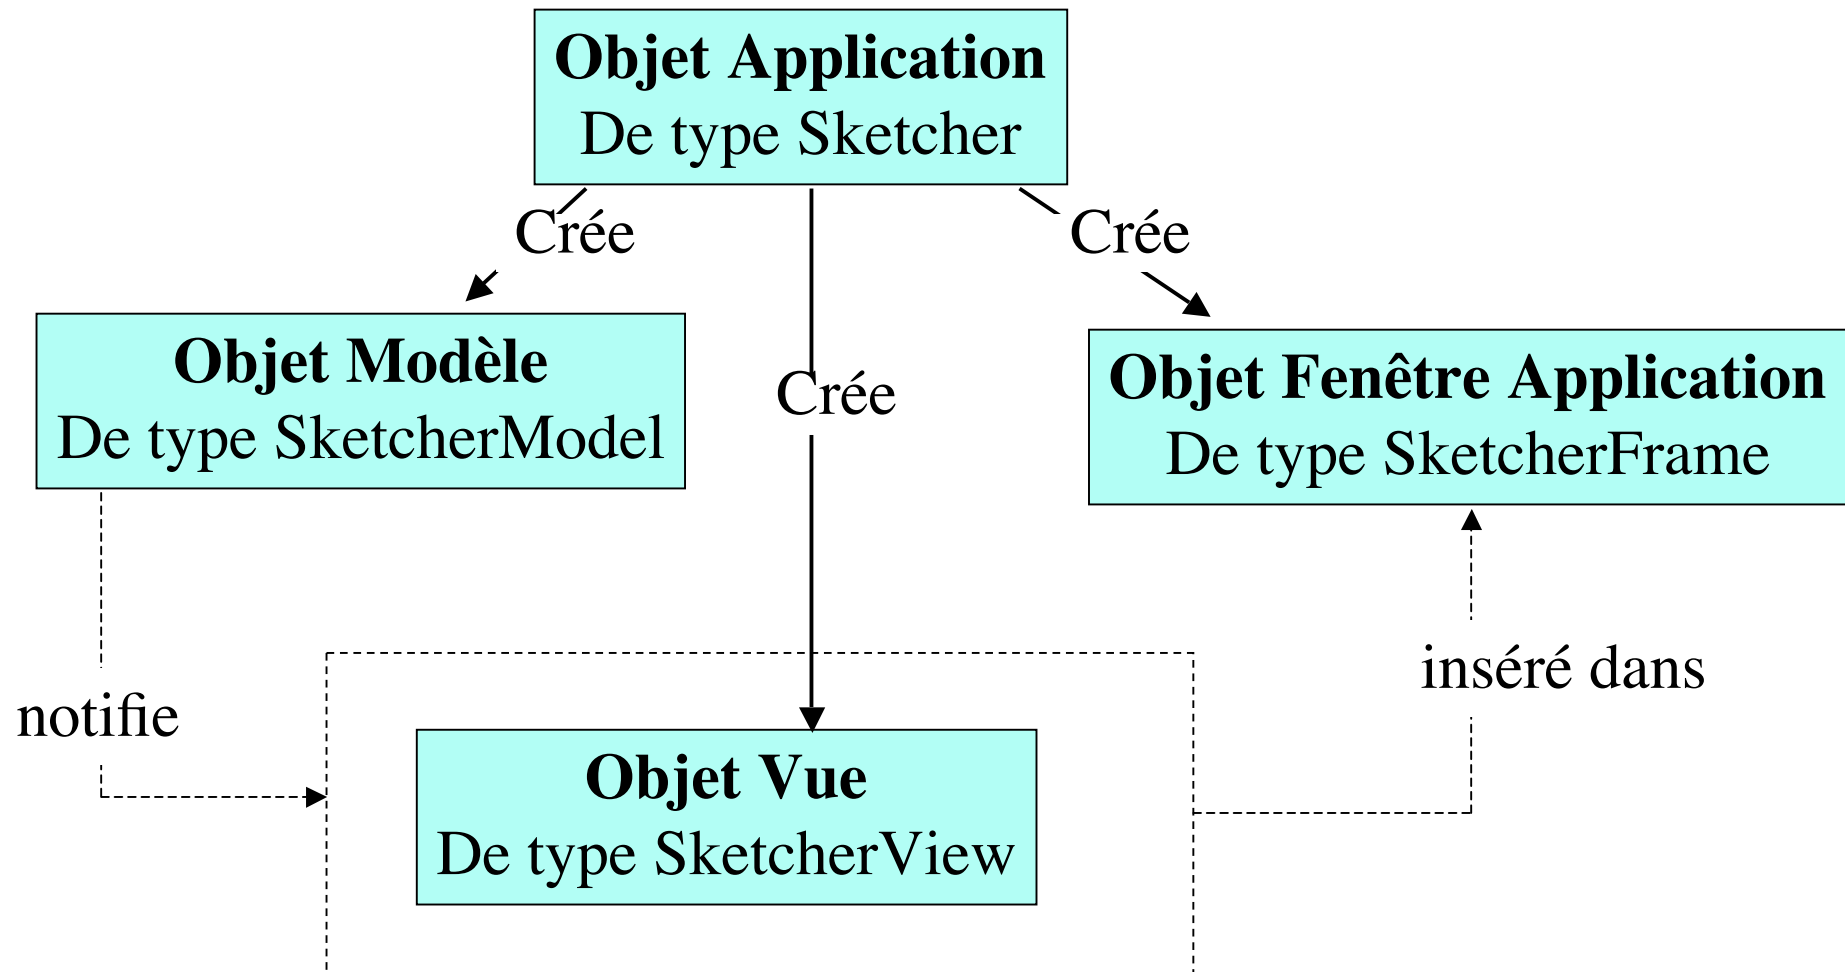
**Objet Application**
De type Sketcher

Crée

Crée

Crée

**Objet Modèle**
De type SketcherModel

**Objet Fenêtre Application**
De type SketcherFrame

notifie

inséré dans

**Objet Vue**
De type SketcherView